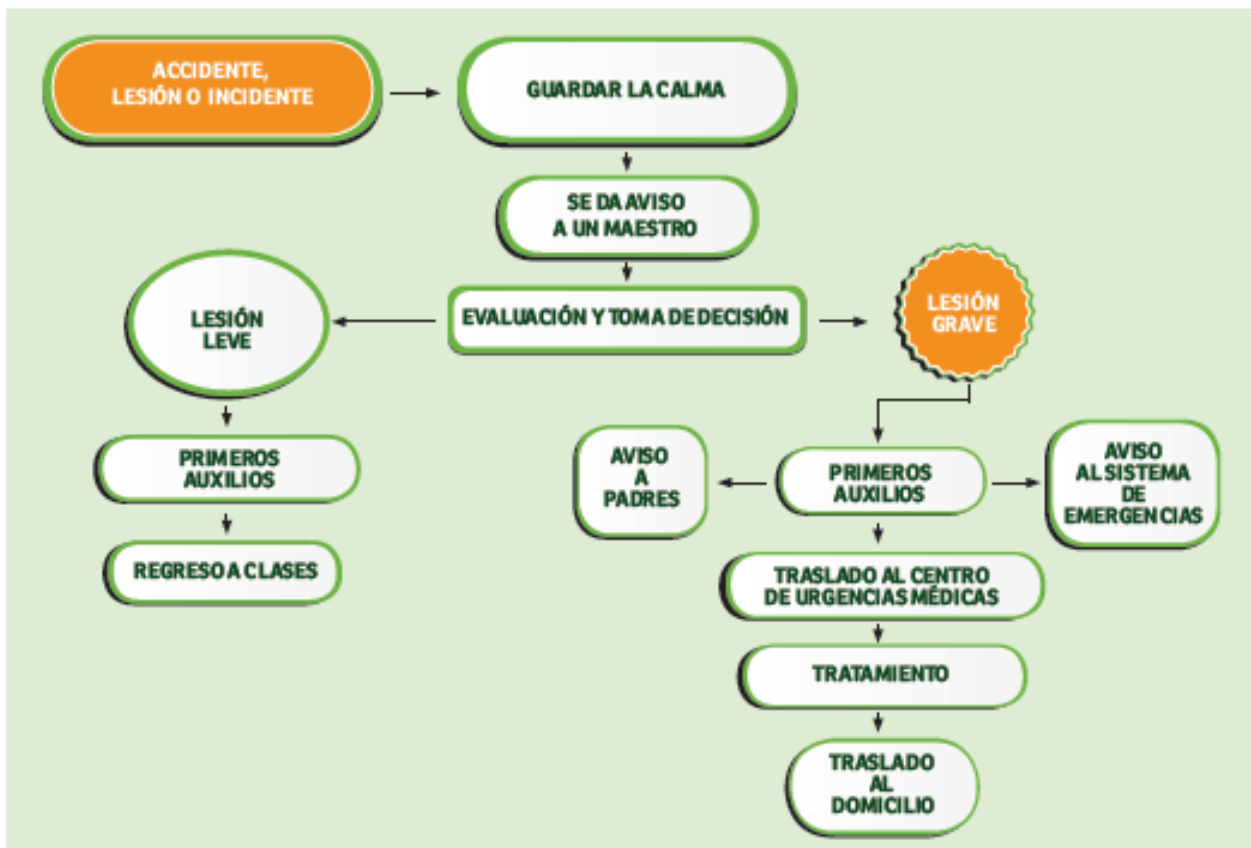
ACCIDENTE, LESIÓN O INCIDENTE

GUARDAR LA CALMA

SE DA AVISO A UN MAESTRO

EVALUACIÓN Y TOMA DE DECISIÓN

LESIÓN LEVE

PRIMEROS AUXILIOS

REGRESO A CLASES

LESIÓN GRAVE

AVISO A PADRES

PRIMEROS AUXILIOS

AVISO AL SISTEMA DE EMERGENCIAS

TRASLADO AL CENTRO DE URGENCIAS MÉDICAS

TRATAMIENTO

TRASLADO AL DOMICILIO